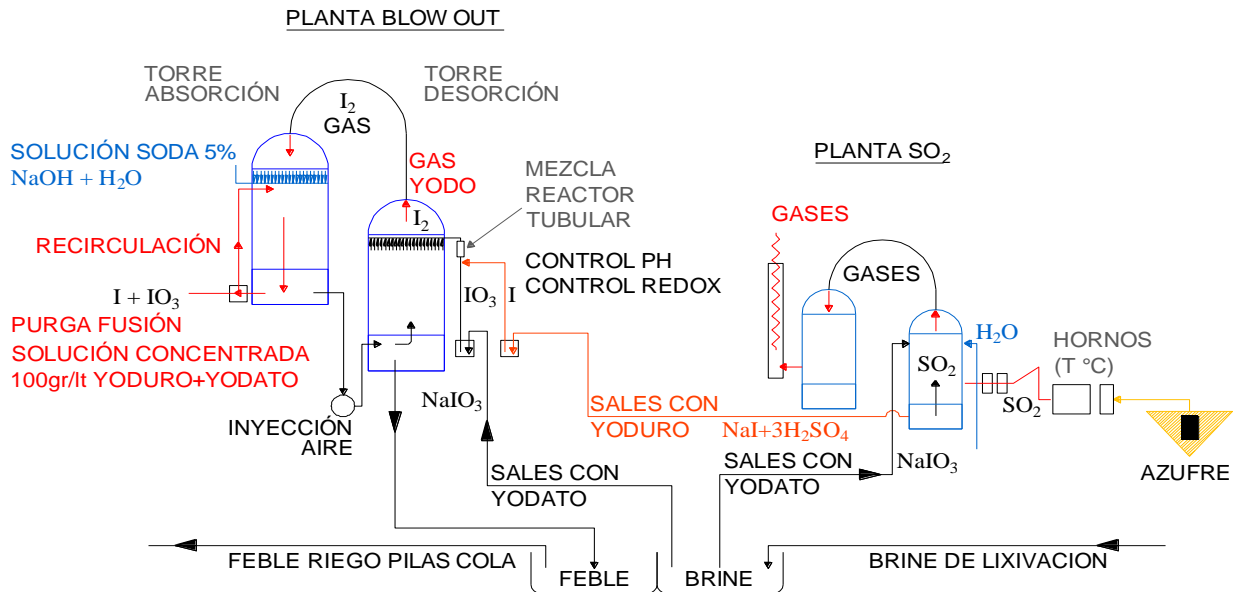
PLANTA BLOW OUT

TORRE ABSORCIÓN

$I_2$ GAS

TORRE DESORCIÓN

SOLUCIÓN SODA 5%
NaOH + $H_2O$

GAS YODO

$I_2$

MEZCLA REACTOR TUBULAR

PLANTA $SO_2$

RECIRCULACIÓN

CONTROL PH
CONTROL REDOX

GASES

GASES

$I + IO_3$

$IO_3$ I

PURGA FUSIÓN

SOLUCIÓN CONCENTRADA
100gr/lt YODURO+YODATO

$H_2O$

HORNOS
(T °C)

$SO_2$

$NaIO_3$

SALES CON YODURO

$SO_2$

$NaI+3H_2SO_4$

INYECCIÓN AIRE

AZUFRE

SALES CON YODATO

$NaIO_3$

SALES CON YODATO

FEBLE RIEGO PILAS COLA

FEBLE

BRINE

BRINE DE LIXIVACION